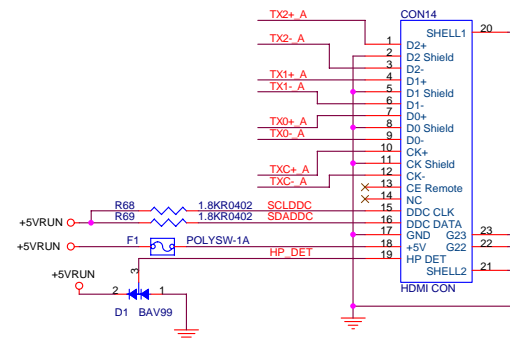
TX2+_A
TX2-_A
TX1+_A
TX1-_A
TX0+_A
TX0-_A
TXC+_A
TXC-_A

CON14
SHELL1 20
1 D2+
2 D2 Shield
3 D2-
4 D1+
5 D1 Shield
6 D1-
7 D0+
8 D0 Shield
9 D0-
10 CK+
11 CK Shield
12 CK-
13 CE Remote
14 NC
15 DDC CLK
16 DDC DATA
17 GND G23 23
18 +5V G22 22
19 HP DET
SHELL2 21
HDMI CON

R68 1.8KR0402 SCLDDC
R69 1.8KR0402 SDADDC
+5VRUN
+5VRUN
F1 POLYSW-1A
HP_DET
+5VRUN
3
2 1
D1 BAV99